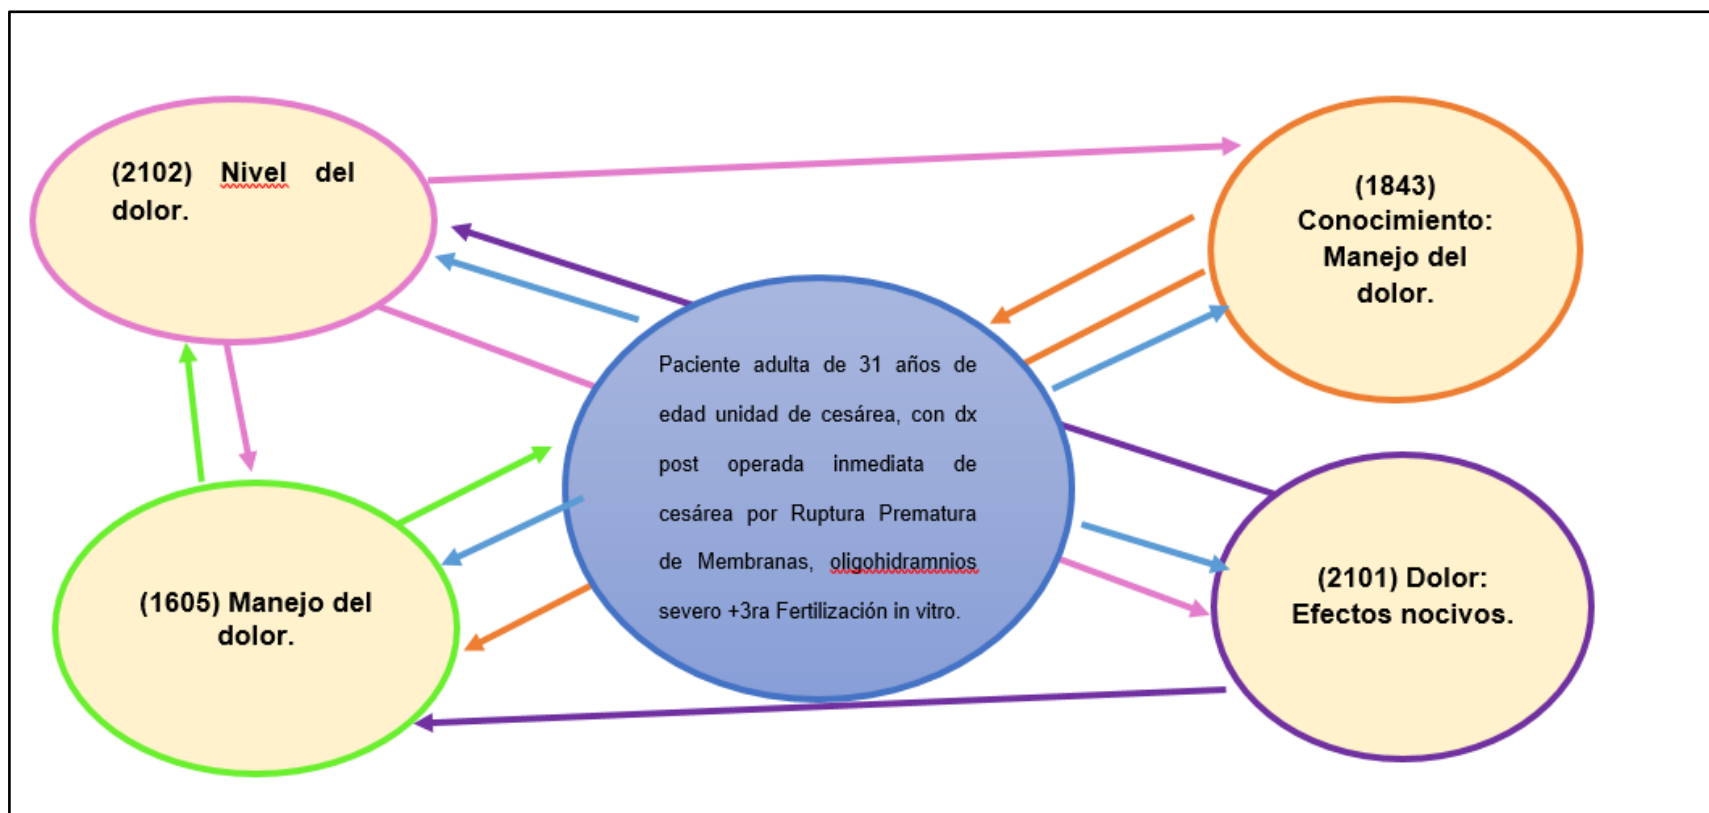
(2102) Nivel del dolor.

(1843) Conocimiento: Manejo del dolor.

Paciente adulta de 31 años de edad unidad de cesárea, con dx post operada inmediata de cesárea por Ruptura Prematura de Membranas, oligohidramnios severo +3ra Fertilización in vitro.

(1605) Manejo del dolor.

(2101) Dolor: Efectos nocivos.